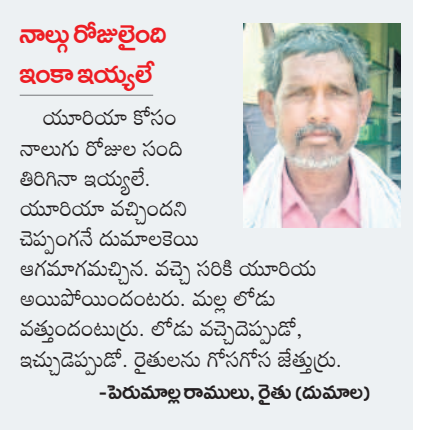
నాల్గు రోజులైంది ఇంకా ఇయ్యలే

యూరియా కోసం నాలుగు రోజుల సంది తిరిగినా ఇయ్యలే. యూరియా వచ్చిందని చెప్పంగనే దుమాలకెయి ఆగమాగమచ్చిన. వచ్చె సరికి యూరియ అయిపోయిందంటరు. మల్ల లోడు వత్తుందంటుర్రు. లోడు వచ్చెదెప్పుడో, ఇచ్చుడెప్పుడో. రైతులను గోసగోస జేత్తుర్రు.

-పెరుమాల్ల రాములు, రైతు (దుమాల)